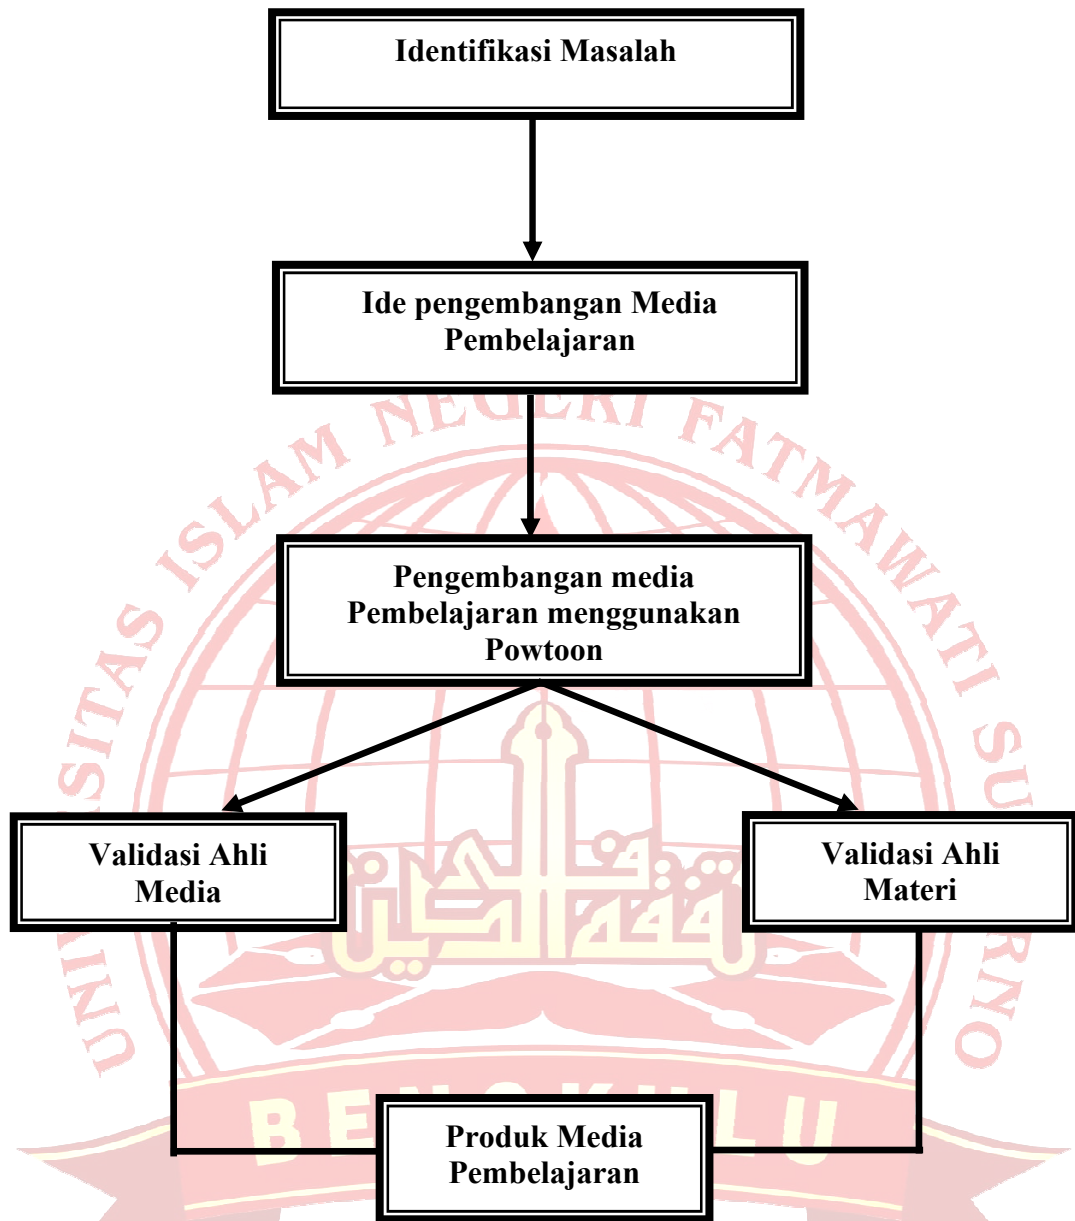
Identifikasi Masalah

Ide pengembangan Media Pembelajaran

Pengembangan media Pembelajaran menggunakan Powtoon

Validasi Ahli Media

Validasi Ahli Materi

Produk Media Pembelajaran

UNIVERSITAS ISLAM NEGERI FATMAWATI SUKARNO

BENGKULU